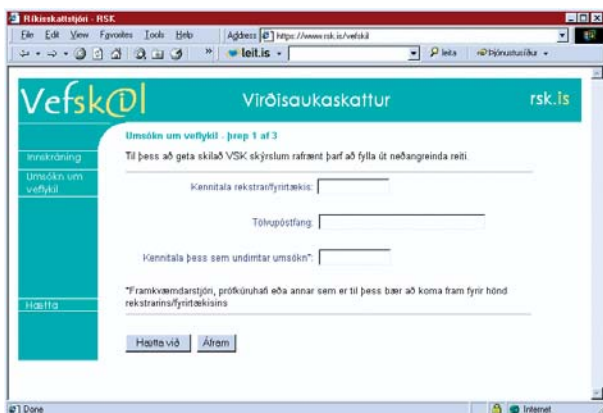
Ríkisskattstjóri - RSK

File Edit View Favorites Tools Help

Address https://www.rsk.is/vefskil

leit.is

leita

Þjónustulíkur

Vefsk@l

Virðisaukaskattur

rsk.is

Innskráning

Umsókn um veflykil

Hætta

Umsókn um veflykil - þrep 1 af 3

Til þess að geta skilað VSK skýrslum rafrænt þarf að fylla út neðangreinda reiti.

Kennitala rekstrar/fyrirtækis:

Tölvupóstfang:

Kennitala þess sem undirritar umsókn*:

*Framkvæmdarstjóri, prókúruhafi eða annar sem er til þess bær að koma fram fyrir hönd rekstrarins/fyrirtækisins

Hætta við

Áfram

Done

Internet